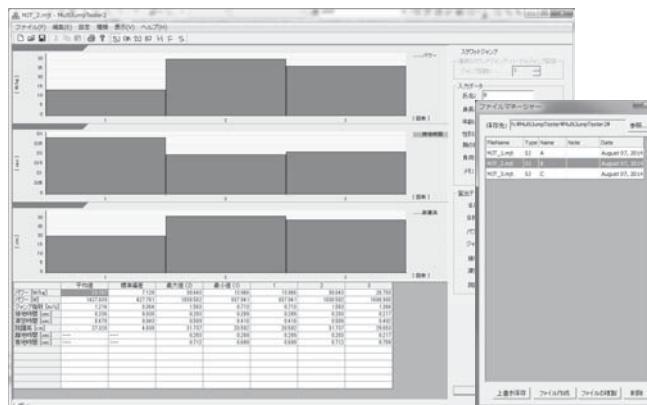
MJT_2.mjt - MultiJumpTester2

ファイル(F) 編集(E) 設定 情報 表示(V) ヘルプ(H)

パワー

[W/kg]

[回数]

[sec]

[回数]

[cm]

[回数]

スクワットジャンプ

入力データ

名前 B

ファイルマネージャー

保存先 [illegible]MultiJumpTester\MultiJumpTester2\ 参照...

| FileName | Type | Name | Note | Date |
|---|---|---|---|---|
| MJT_1.mjt | SJ | A | | August 07, 2014 |
| MJT_2.mjt | SJ | B | | August 07, 2014 |
| MJT_3.mjt | SJ | C | | August 07, 2014 |

上書き保存 ファイル作成 ファイルの複製 削除

| | 平均値 | 標準偏差 | 最大値 | 最小値 | 1 | 2 | 3 |
|---|---|---|---|---|---|---|---|
| パワー [W/kg] | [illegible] | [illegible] | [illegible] | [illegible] | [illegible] | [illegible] | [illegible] |
| パワー [W] | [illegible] | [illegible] | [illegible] | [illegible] | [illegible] | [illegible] | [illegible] |
| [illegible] | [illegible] | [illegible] | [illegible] | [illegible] | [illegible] | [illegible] | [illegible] |